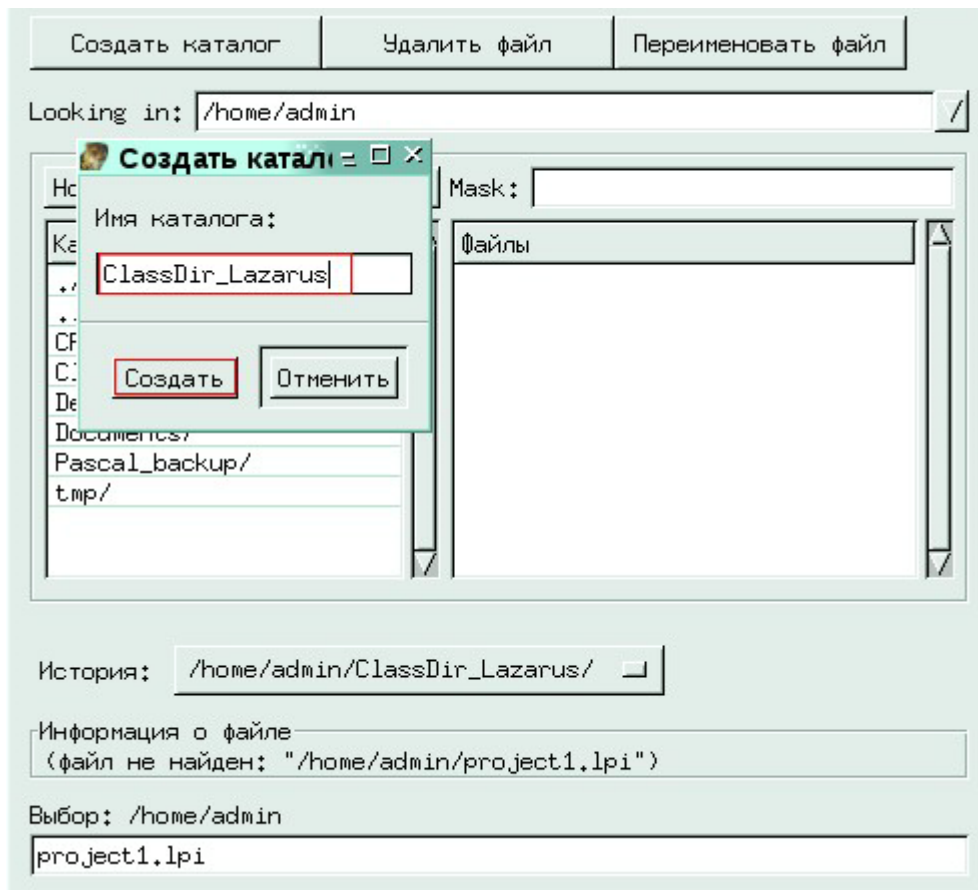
Создать каталог
Удалить файл
Переименовать файл

Looking in: /home/admin

Создать катал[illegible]

Имя каталога:

ClassDir_Lazarus

Создать
Отменить

Ho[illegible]
Mask:
Ka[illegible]
Файлы
./
../
CF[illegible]
Cl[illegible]
De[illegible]
Documents/
Pascal_backup/
tmp/

История: /home/admin/ClassDir_Lazarus/

Информация о файле
(файл не найден: "/home/admin/project1.lpi")

Выбор: /home/admin
project1.lpi